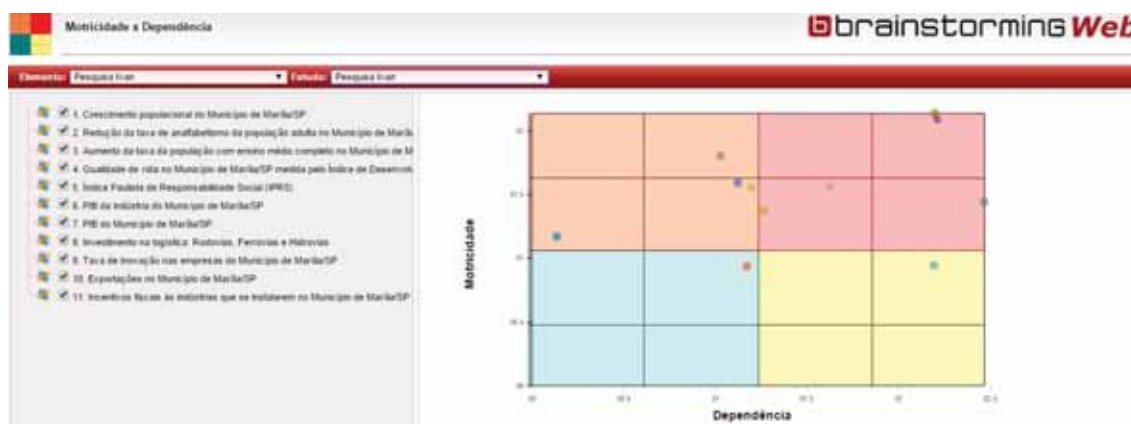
Motricidade x Dependência

brainstorming Web

Elemento: Pesquisa Ivan
Estudo: Pesquisa Ivan

1. Crescimento populacional no Município de Marília/SP
2. Redução da taxa de analfabetismo da população adulta no Município de Marília
3. Aumento da taxa da população com ensino médio completo no Município de M
4. Qualidade de vida no Município de Marília/SP medida pelo Índice de Desenvo
5. Índice Paulista de Responsabilidade Social (IPRS)
6. PIB da indústria do Município de Marília/SP
7. PIB do Município de Marília/SP
8. Investimento na logística: Rodovias, Ferrovias e Hidrovias
9. Taxa de inovação nas empresas do Município de Marília/SP
10. Exportações no Município de Marília/SP
11. Incentivos fiscais às indústrias que se instalarem no Município de Marília/SP

Motricidade

Dependência

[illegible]